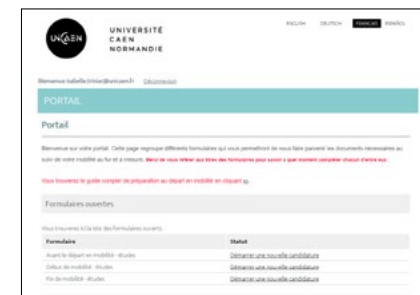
UNICAEN
UNIVERSITÉ
CAEN
NORMANDIE

ENGLISH DEUTSCH FRANÇAIS ESPAÑOL

Bienvenue isabelle.trinier@unicaen.fr Déconnexion

PORTAIL

Portail

Bienvenue sur votre portail. Cette page regroupe différents formulaires qui vous permettront de nous faire parvenir les documents nécessaires au suivi de votre mobilité au fur et à mesure. Merci de vous référer aux titres des formulaires pour savoir à quel moment compléter chacun d'entre eux.

Vous trouverez le guide complet de préparation au départ en mobilité en cliquant ici.

Formulaires ouvertes

Vous trouverez ici la liste des formulaires ouverts

| Formulaire | Statut |
|---|---|
| Avant le départ en mobilité - études | Démarrer une nouvelle candidature |
| Début de mobilité - études | Démarrer une nouvelle candidature |
| Fin de mobilité - études | Démarrer une nouvelle candidature |